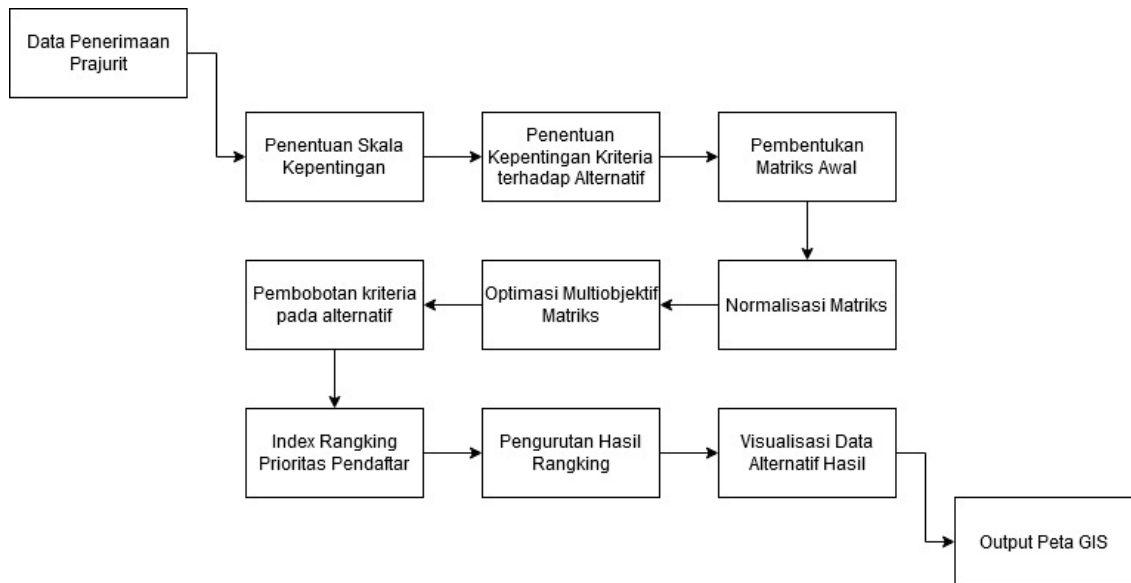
Data Penerimaan Prajurit

Penentuan Skala Kepentingan

Penentuan Kepentingan Kriteria terhadap Alternatif

Pembentukan Matriks Awal

Normalisasi Matriks

Optimasi Multiobjektif Matriks

Pembobotan kriteria pada alternatif

Index Rangking Prioritas Pendaftar

Pengurutan Hasil Rangking

Visualisasi Data Alternatif Hasil

Output Peta GIS